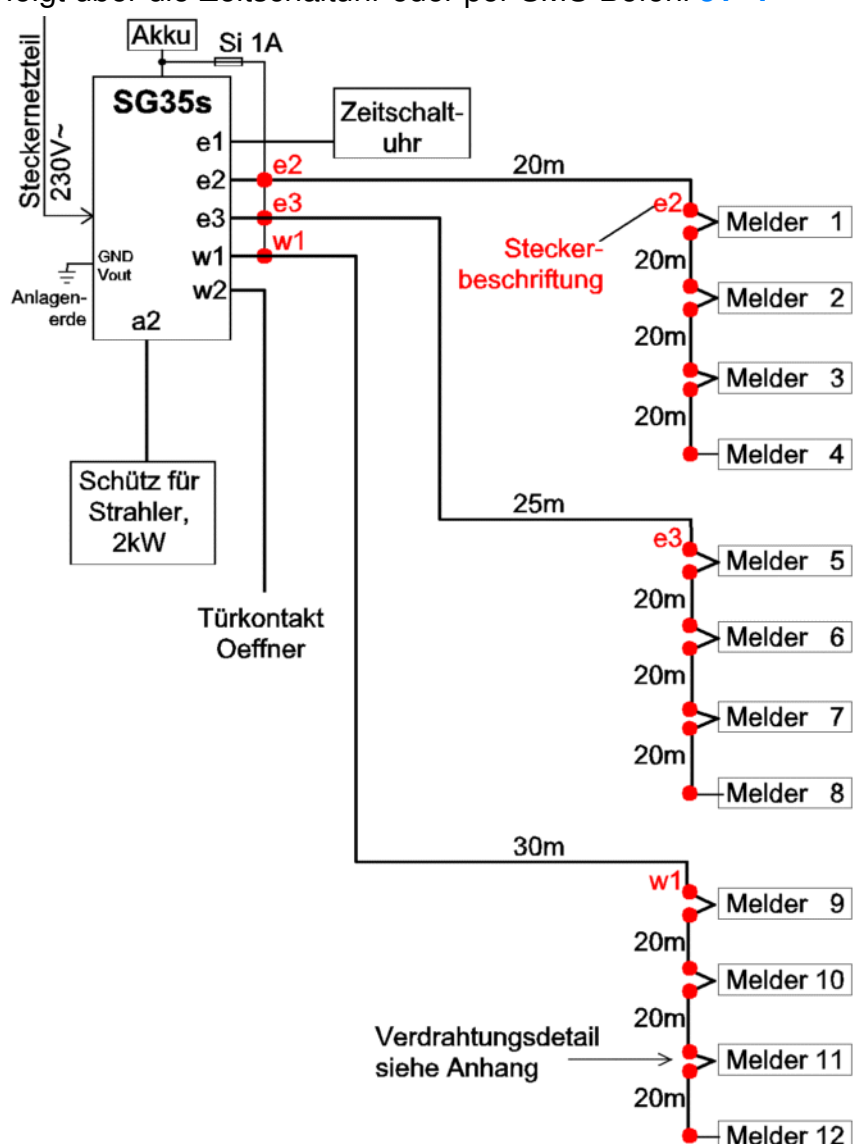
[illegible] über die Zeitschaltuhr oder per SMS-Befehl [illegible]

Akku
Si 1A
Steckernetzteil 230V~
SG35s
e1
e2
e3
w1
w2
GND
Vout
Anlagenerde
a2
Zeitschaltuhr
e2
e3
w1
20m
e2
Steckerbeschriftung
Melder 1
20m
Melder 2
20m
Melder 3
20m
Melder 4
Schütz für Strahler, 2kW
25m
e3
Melder 5
20m
Melder 6
20m
Melder 7
20m
Melder 8
Türkontakt Oeffner
30m
w1
Melder 9
20m
Melder 10
20m
Verdrahtungsdetail siehe Anhang
Melder 11
20m
Melder 12